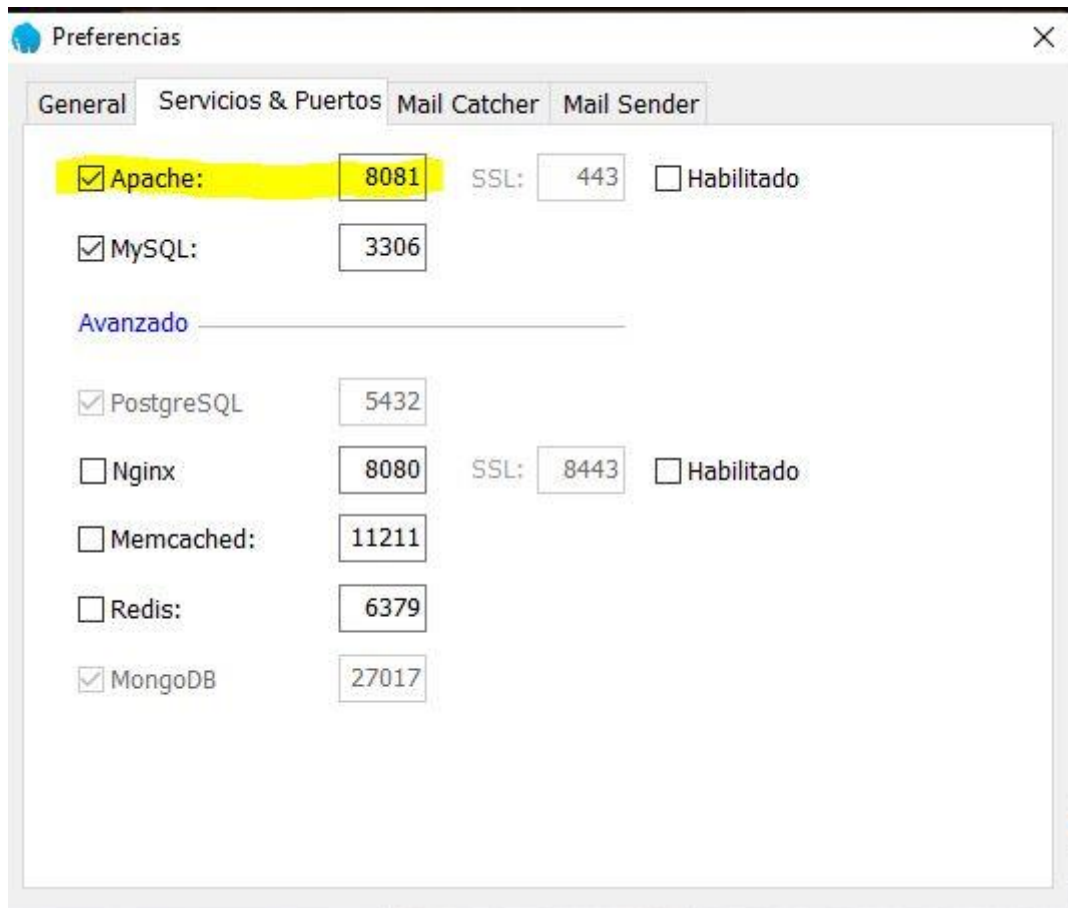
Preferencias
×

General | Servicios & Puertos | Mail Catcher | Mail Sender

☑ Apache: 8081 SSL: 443 ☐ Habilitado

☑ MySQL: 3306

Avanzado

☑ PostgreSQL 5432

☐ Nginx 8080 SSL: 8443 ☐ Habilitado

☐ Memcached: 11211

☐ Redis: 6379

☑ MongoDB 27017